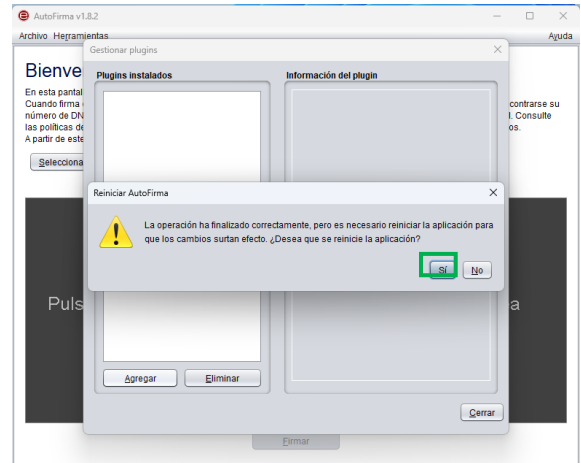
AutoFirma v1.8.2

Archivo Herramientas

Ayuda

Bienve

En esta pantal
Cuando firma
número de DN
las políticas de
A partir de este

contrarse su
l. Consulte
os.

Selecciona

Puls

a

Gestionar plugins

Plugins instalados

Información del plugin

Agregar

Eliminar

Cerrar

Firmar

Reiniciar AutoFirma

La operación ha finalizado correctamente, pero es necesario reiniciar la aplicación para que los cambios surtan efecto. ¿Desea que se reinicie la aplicación?

Sí

No